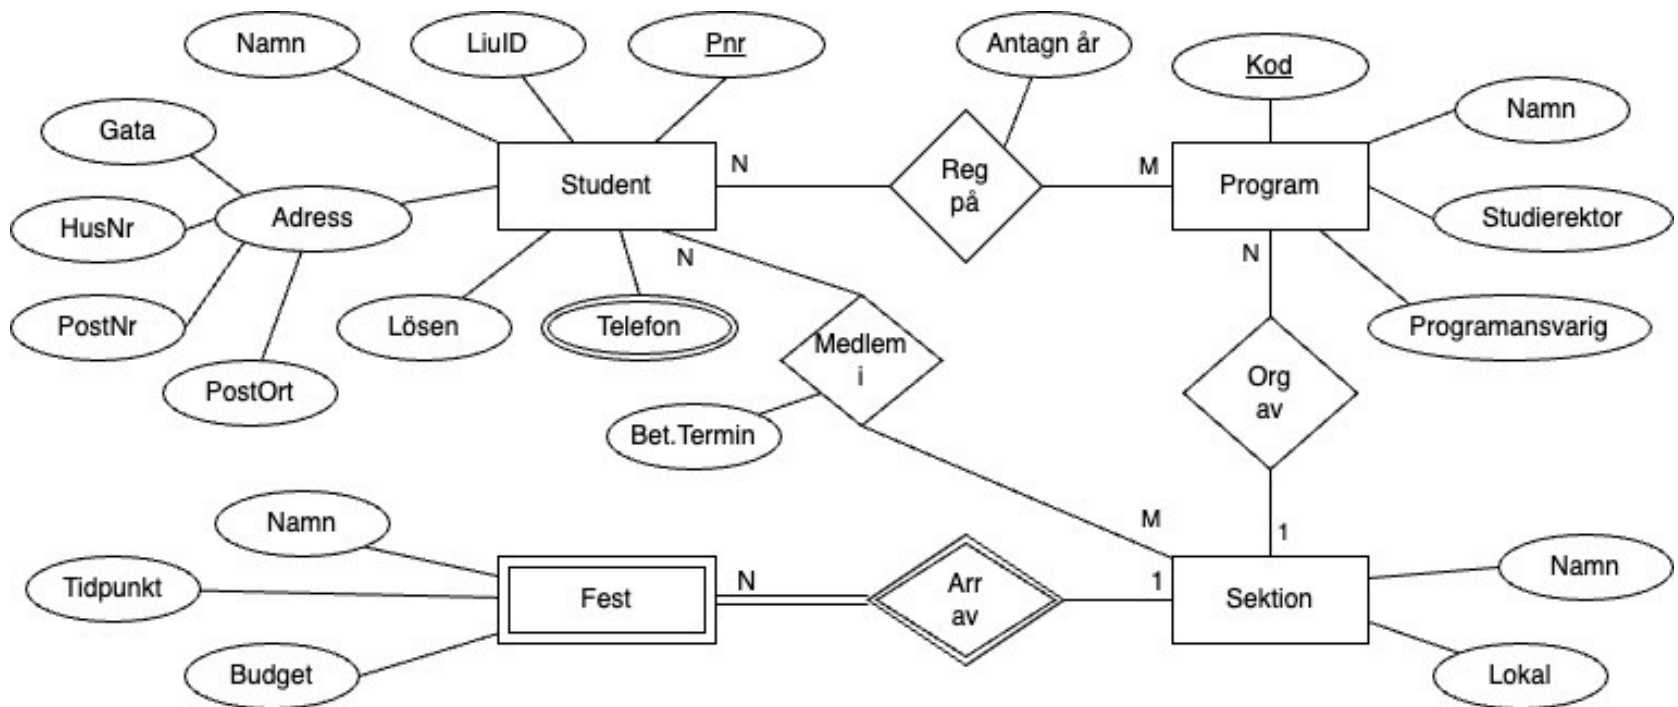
Namn
LiuID
Pnr
Antagn år
Kod
Gata
Namn
N
Reg på
M
Student
Program
HusNr
Adress
Studierektor
N
N
PostNr
Lösen
Telefon
Programansvarig
Medlem i
Org av
PostOrt
Bet.Termin
M
1
Namn
Namn
N
Arr av
1
Tidpunkt
Fest
Sektion
Budget
Lokal